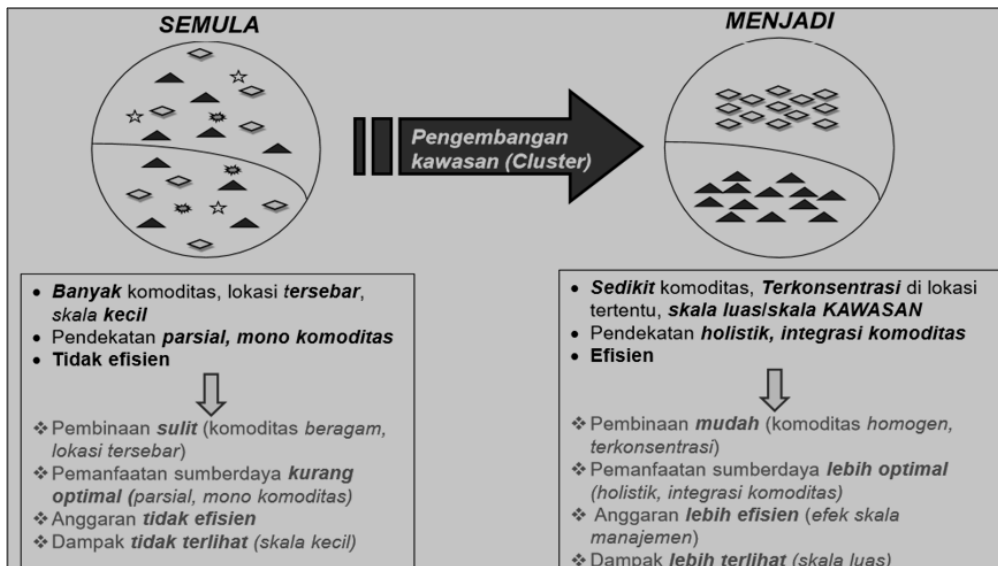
SEMULA

MENJADI

Pengembangan kawasan (Cluster)

• Banyak komoditas, lokasi tersebar, skala kecil
• Pendekatan parsial, mono komoditas
• Tidak efisien

❖ Pembinaan sulit (komoditas beragam, lokasi tersebar)
❖ Pemanfaatan sumberdaya kurang optimal (parsial, mono komoditas)
❖ Anggaran tidak efisien
❖ Dampak tidak terlihat (skala kecil)

• Sedikit komoditas, Terkonsentrasi di lokasi tertentu, skala luas/skala KAWASAN
• Pendekatan holistik, integrasi komoditas
• Efisien

❖ Pembinaan mudah (komoditas homogen, terkonsentrasi)
❖ Pemanfaatan sumberdaya lebih optimal (holistik, integrasi komoditas)
❖ Anggaran lebih efisien (efek skala manajemen)
❖ Dampak lebih terlihat (skala luas)